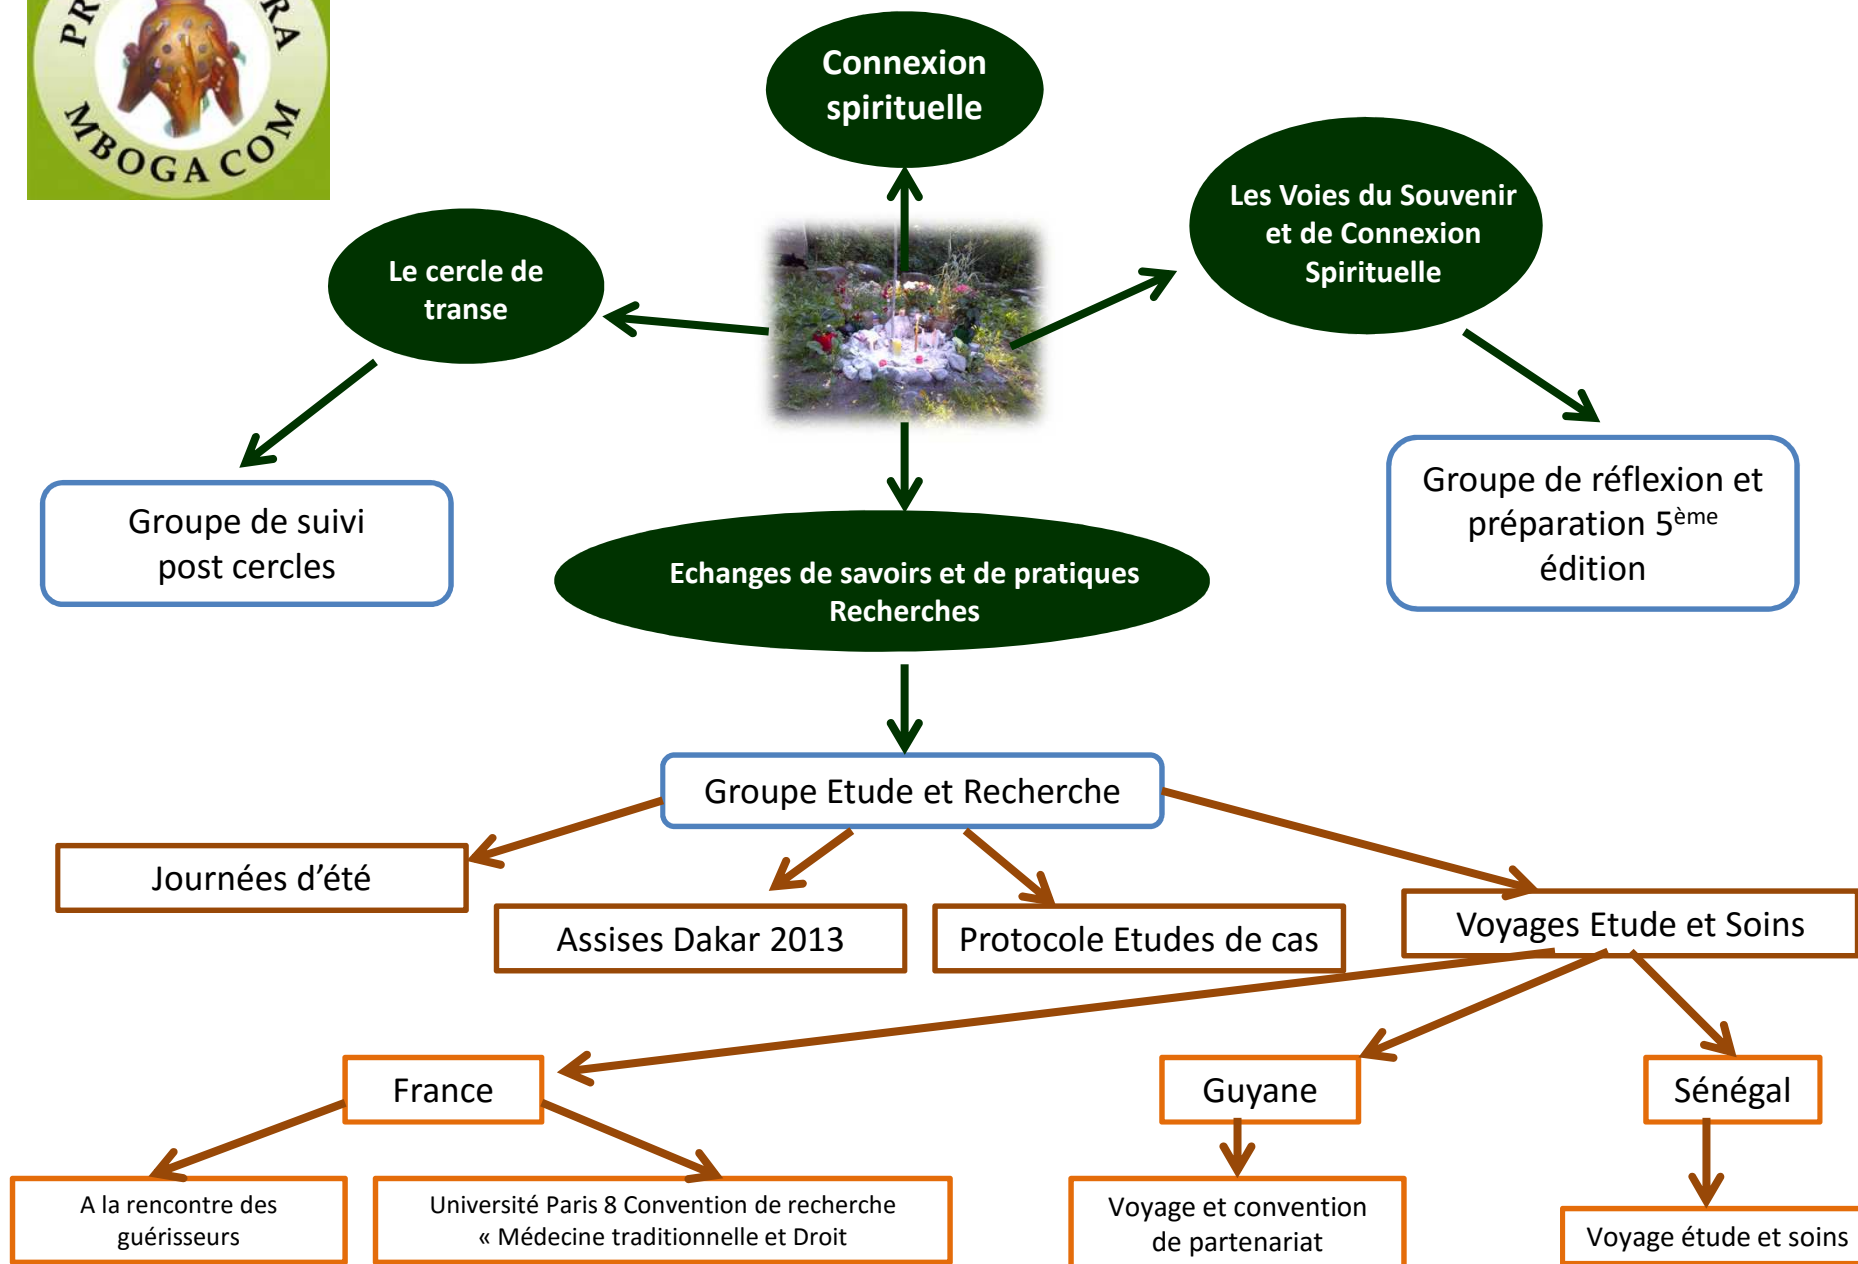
PR RA
MBOGA COM

Connexion spirituelle

Les Voies du Souvenir et de Connexion Spirituelle

Le cercle de transe

Groupe de suivi post cercles

Echanges de savoirs et de pratiques Recherches

Groupe de réflexion et préparation 5$^{ème}$ édition

Groupe Etude et Recherche

Journées d'été

Assises Dakar 2013

Protocole Etudes de cas

Voyages Etude et Soins

France

Guyane

Sénégal

A la rencontre des guérisseurs

Université Paris 8 Convention de recherche « Médecine traditionnelle et Droit

Voyage et convention de partenariat

Voyage étude et soins